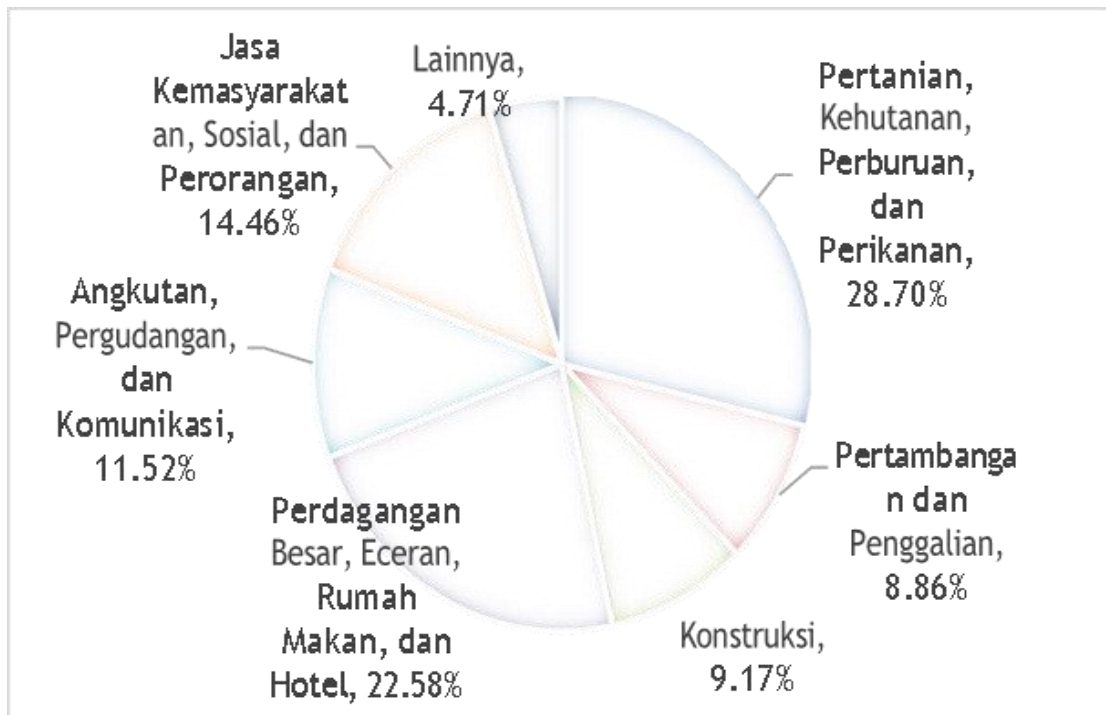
Jasa Kemasyarakat an, Sosial, dan Perorangan, 14.46%

Lainnya, 4.71%

Pertanian, Kehutanan, Perburuan, dan Perikanan, 28.70%

Angkutan, Pergudangan, dan Komunikasi, 11.52%

Pertambanga n dan Penggalian, 8.86%

Perdagangan Besar, Eceran, Rumah Makan, dan Hotel, 22.58%

Konstruksi, 9.17%